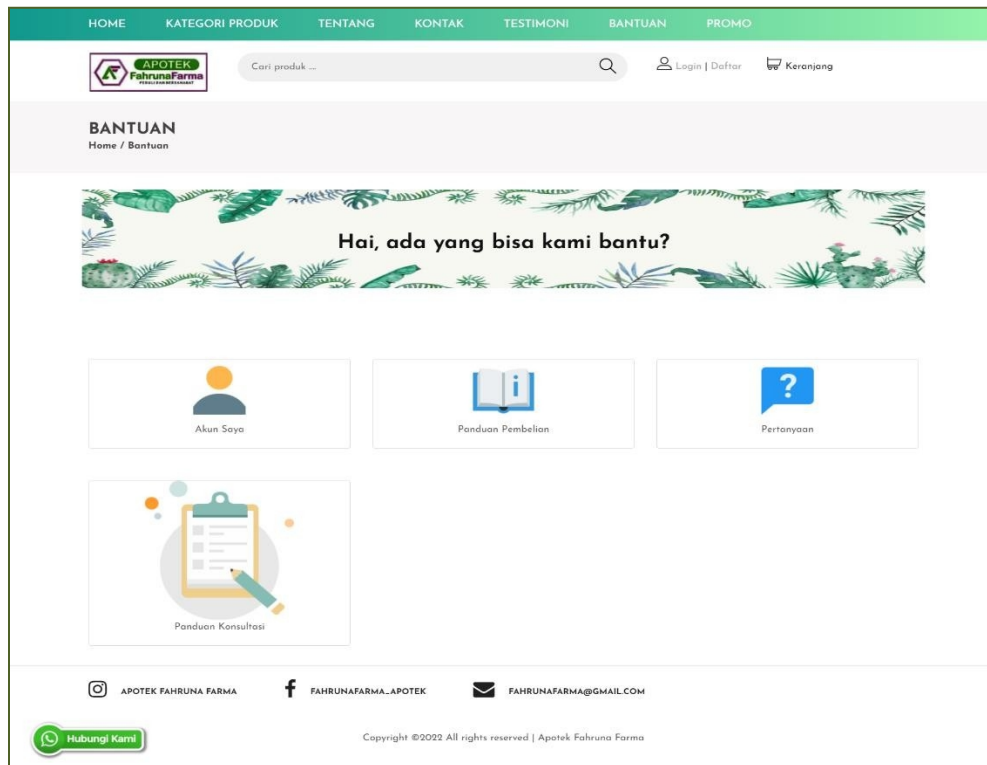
HOME KATEGORI PRODUK TENTANG KONTAK TESTIMONI BANTUAN PROMO

APOTEK FahrunaFarma

Cari produk ...

Login | Daftar

Keranjang

BANTUAN

Home / Bantuan

Hai, ada yang bisa kami bantu?

Akun Saya

Panduan Pembelian

Pertanyaan

Panduan Konsultasi

APOTEK FAHRUNA FARMA

FAHRUNAFARMA_APOTEK

FAHRUNAFARMA@GMAIL.COM

Hubungi Kami

Copyright ©2022 All rights reserved | Apotek Fahruna Farma